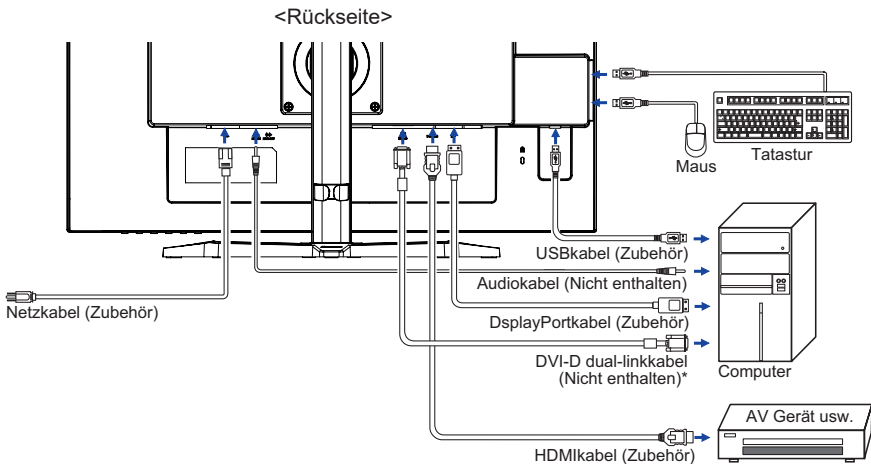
<Rückseite>

Maus

Tatastur

USBkabel (Zubehör)

Audiokabel (Nicht enthalten)

Netzkabel (Zubehör)

DsplayPortkabel (Zubehör)

DVI-D dual-linkkabel (Nicht enthalten)*

Computer

AV Gerät usw.

HDMIkabel (Zubehör)